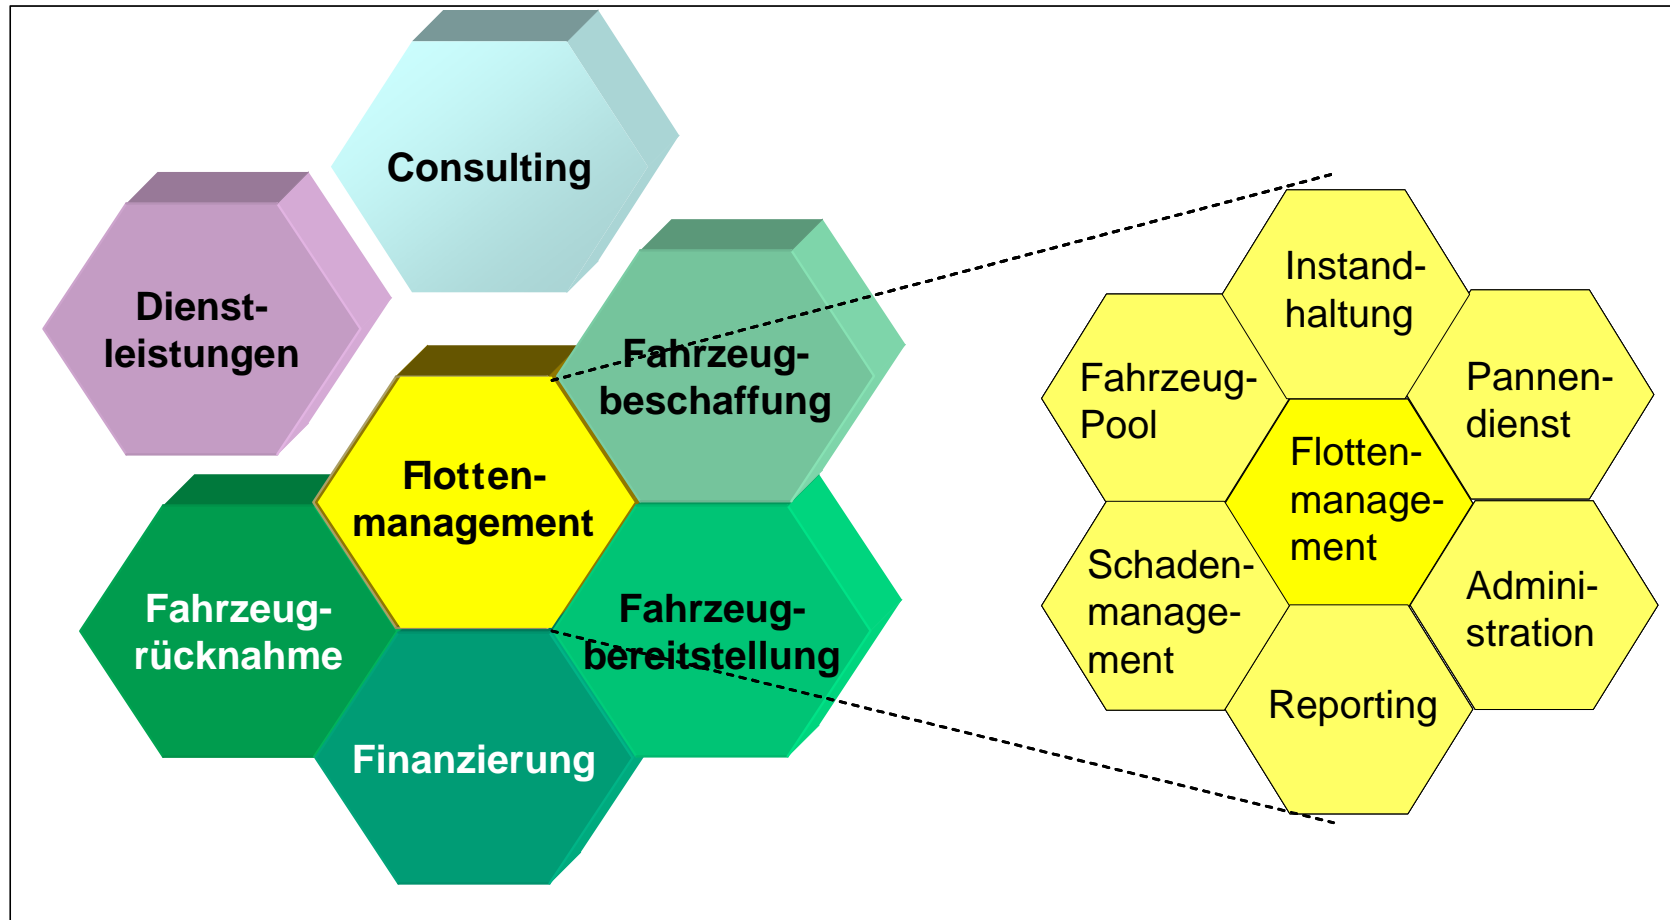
Consulting

Dienstleistungen

Fahrzeugbeschaffung

Flottenmanagement

Fahrzeugrücknahme

Fahrzeugbereitstellung

Finanzierung

Instandhaltung

Fahrzeug-Pool

Pannendienst

Flottenmanagement

Schadenmanagement

Administration

Reporting